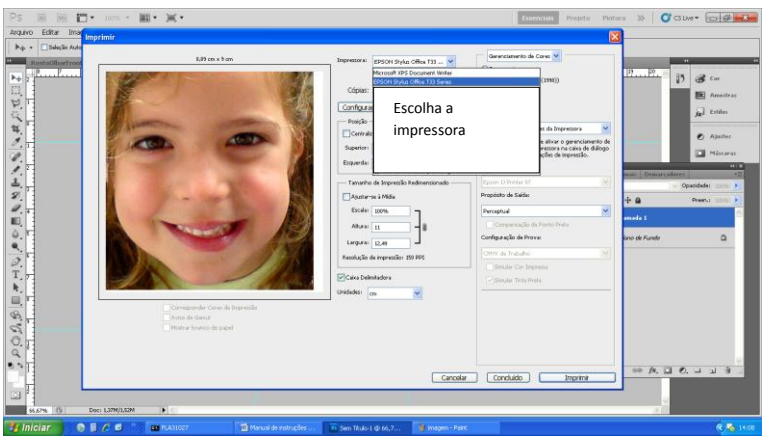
Ps 100% Essenciais Projeto Pintura » CS Live

Arquivo Editar Imag

Imprimir

8,89 cm x 9 cm

Impressora: EPSON Stylus Office T33 ...

Microsoft XPS Document Writer
EPSON Stylus Office T33 Series

Cópias:

Configurar

Escolha a impressora

Posição

Centralizar

Superior:

Esquerda:

Tamanho de Impressão Redimensionado

Ajustar-se à Mídia

Escala: 100%

Altura: 11

Largura: 12,49

Resolução de impressão: 159 PPI

Caixa Delimitadora

Unidades: cm

Corresponder Cores de Impressão

Aviso de Gamut

Mostrar branco do papel

Gerenciamento de Cores

1998))

s da Impressora

e ativar o gerenciamento de ressora na caixa de diálogo ções de impressão.

Epson D Printer W

Propósito de Saída

Perceptual

Compensação de Ponto Preto

Configuração de Prova:

CMYK de Trabalho

Simular Cor Impressa

Simular Tinta Preta

Cancelar Concluído Imprimir

Cor

Amostras

Estilos

Ajustes

Máscaras

Opacidade:

Preen.:

amada 1

ano de Fundo

66,67% Doc: 1,37M/1,52M

Iniciar FLA31027 Manual de instruções ... Sem Título-1 @ 66,7... Imagem - Paint 14:08